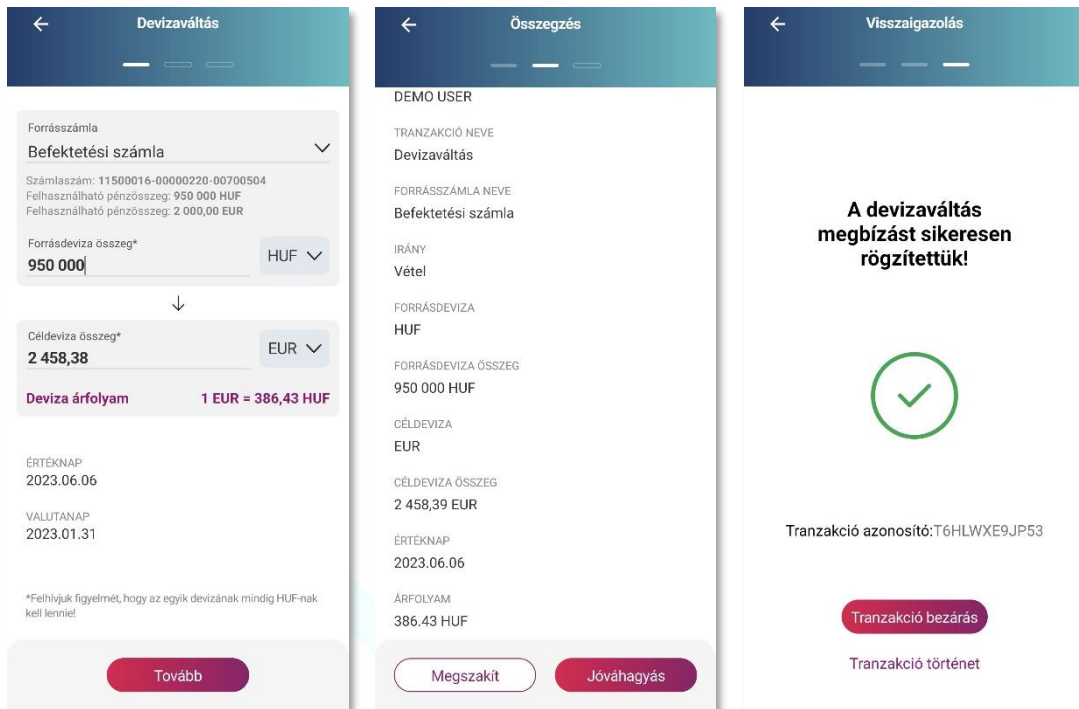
Devizaváltás

Forrásszámla
Befektetési számla

Számlaszám: 11500016-00000220-00700504
Felhasználható pénzösszeg: 950 000 HUF
Felhasználható pénzösszeg: 2 000,00 EUR

Forrásdeviza összeg*
950 000
HUF

Céldeviza összeg*
2 458,38
EUR

Deviza árfolyam
1 EUR = 386,43 HUF

ÉRTÉKNAP
2023.06.06

VALUTANAP
2023.01.31

*Felhívjuk figyelmét, hogy az egyik devizának mindig HUF-nak kell lennie!

Tovább

Összegzés

DEMO USER

TRANZAKCIÓ NEVE
Devizaváltás

FORRÁSSZÁMLA NEVE
Befektetési számla

IRÁNY
Vétel

FORRÁSDEVIZA
HUF

FORRÁSDEVIZA ÖSSZEG
950 000 HUF

CÉLDEVIZA
EUR

CÉLDEVIZA ÖSSZEG
2 458,39 EUR

ÉRTÉKNAP
2023.06.06

ÁRFOLYAM
386.43 HUF

Megszakít
Jóváhagyás

Visszaigazolás

A devizaváltás megbízást sikeresen rögzítettük!

Tranzakció azonosító:T6HLWXE9JP53

Tranzakció bezárás
Tranzakció történet